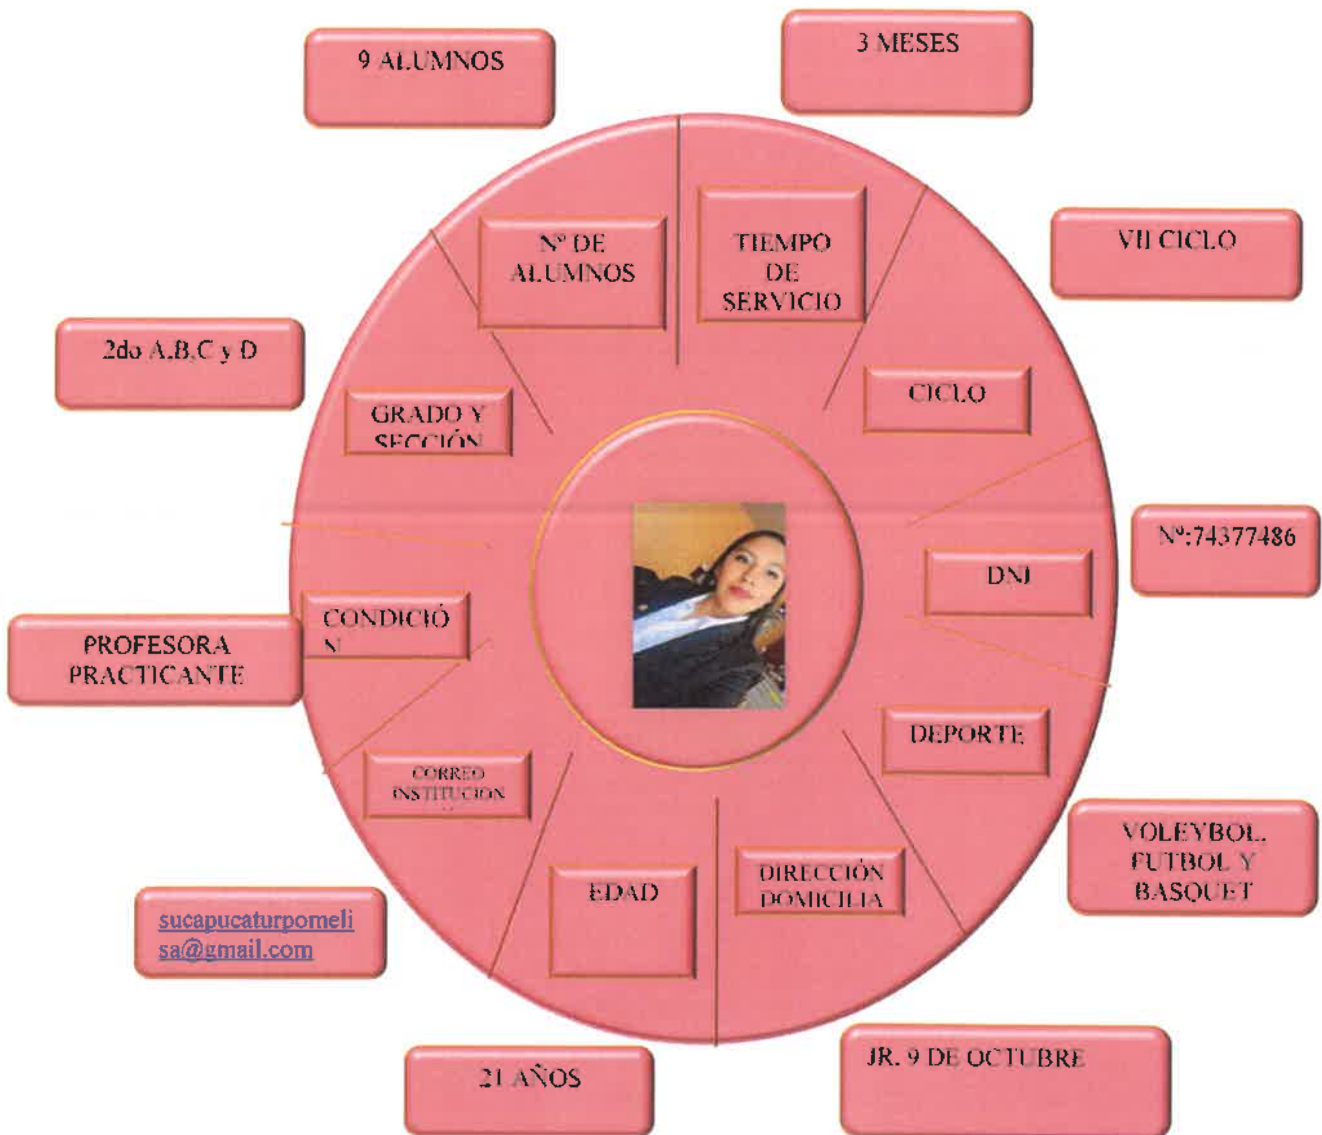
9 ALUMNOS

3 MESES

Nº DE ALUMNOS

TIEMPO DE SERVICIO

VII CICLO

2do A.B.C y D

GRADO Y SECCIÓN

CICLO

Nº:74377486

DNI

CONDICIÓ N

PROFESORA PRACTICANTE

DEPORTE

CORREO INSTITUCION

VOLEYBOL, FUTBOL Y BASQUET

EDAD

DIRECCIÓN DOMICILIA

sucapucaturpomelisa@gmail.com

21 AÑOS

JR. 9 DE OCTUBRE